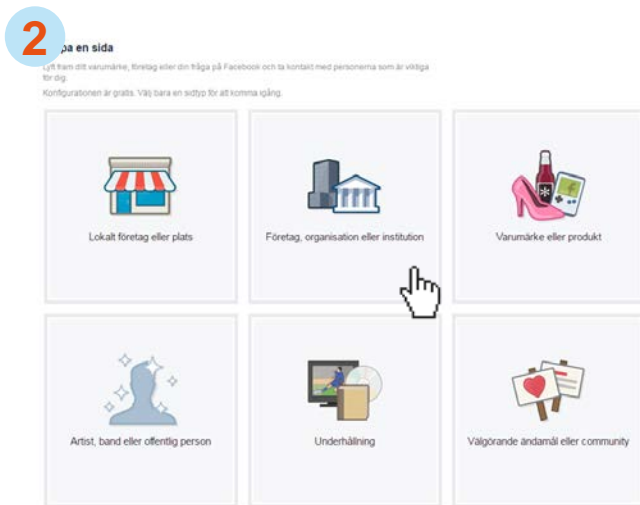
2

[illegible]pa en sida

Lyft fram ditt varumärke, företag eller din fråga på Facebook och ta kontakt med personerna som är viktiga för dig.

Konfigurationen är gratis. Välj bara en sidtyp för att komma igång.

Lokalt företag eller plats

Företag, organisation eller institution

Varumärke eller produkt

Artist, band eller offentlig person

Underhållning

Välgörande ändamål eller community